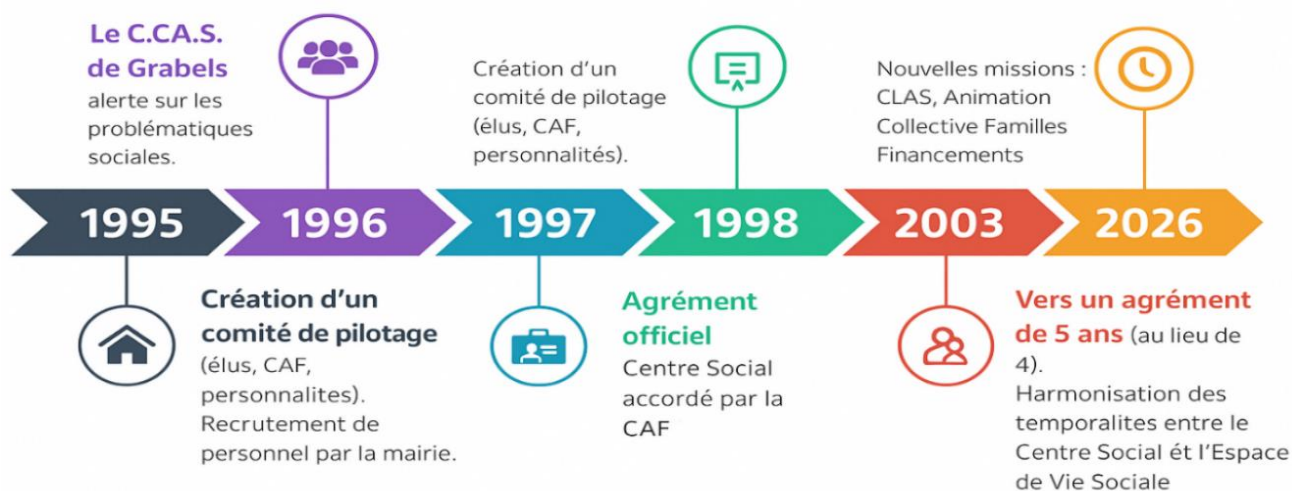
Le C.CA.S. de Grabels alerte sur les problématiques sociales.

Création d'un comité de pilotage (élus, CAF, personnalités).

Nouvelles missions : CLAS, Animation Collective Familles Financements

1995

1996

1997

1998

2003

2026

Création d'un comité de pilotage (élus, CAF, personnalites). Recrutement de personnel par la mairie.

Agrément officiel Centre Social accordé par la CAF

Vers un agrément de 5 ans (au lieu de 4). Harmonisation des temporalites entre le Centre Social ét l'Espace de Vie Sociale